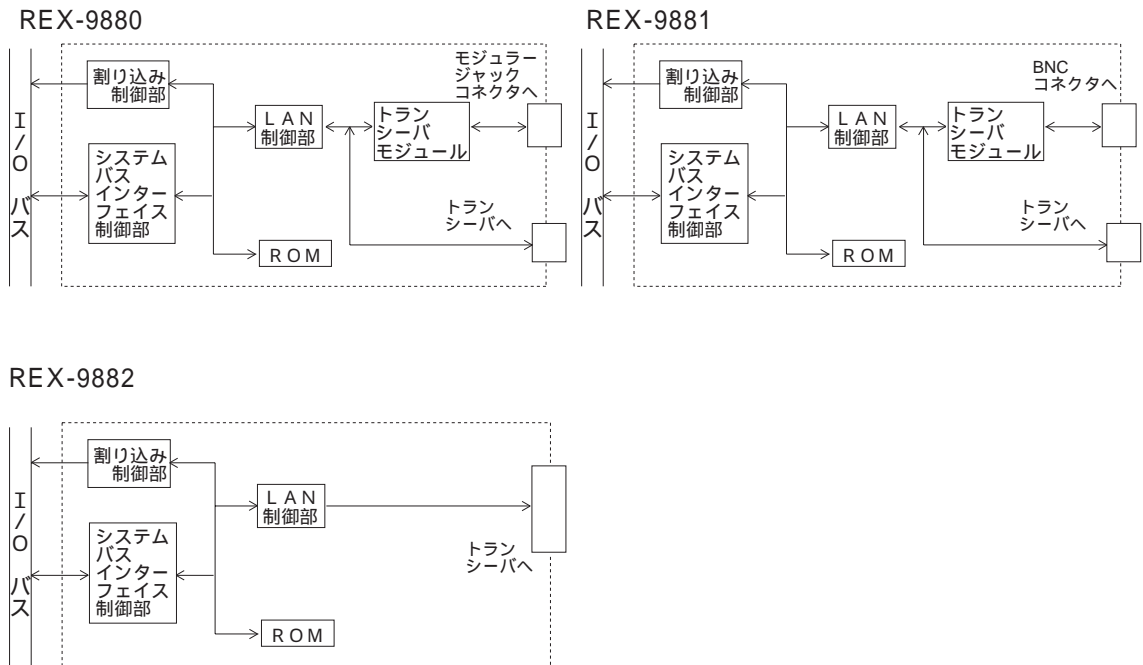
REX-9880

I/Oバス

割り込み制御部

システムバスインターフェイス制御部

LAN制御部

ROM

トランシーバモジュール

モジュラージャックコネクタへ

トランシーバへ

REX-9881

I/Oバス

割り込み制御部

システムバスインターフェイス制御部

LAN制御部

ROM

トランシーバモジュール

BNCコネクタへ

トランシーバへ

REX-9882

I/Oバス

割り込み制御部

システムバスインターフェイス制御部

LAN制御部

ROM

トランシーバへ